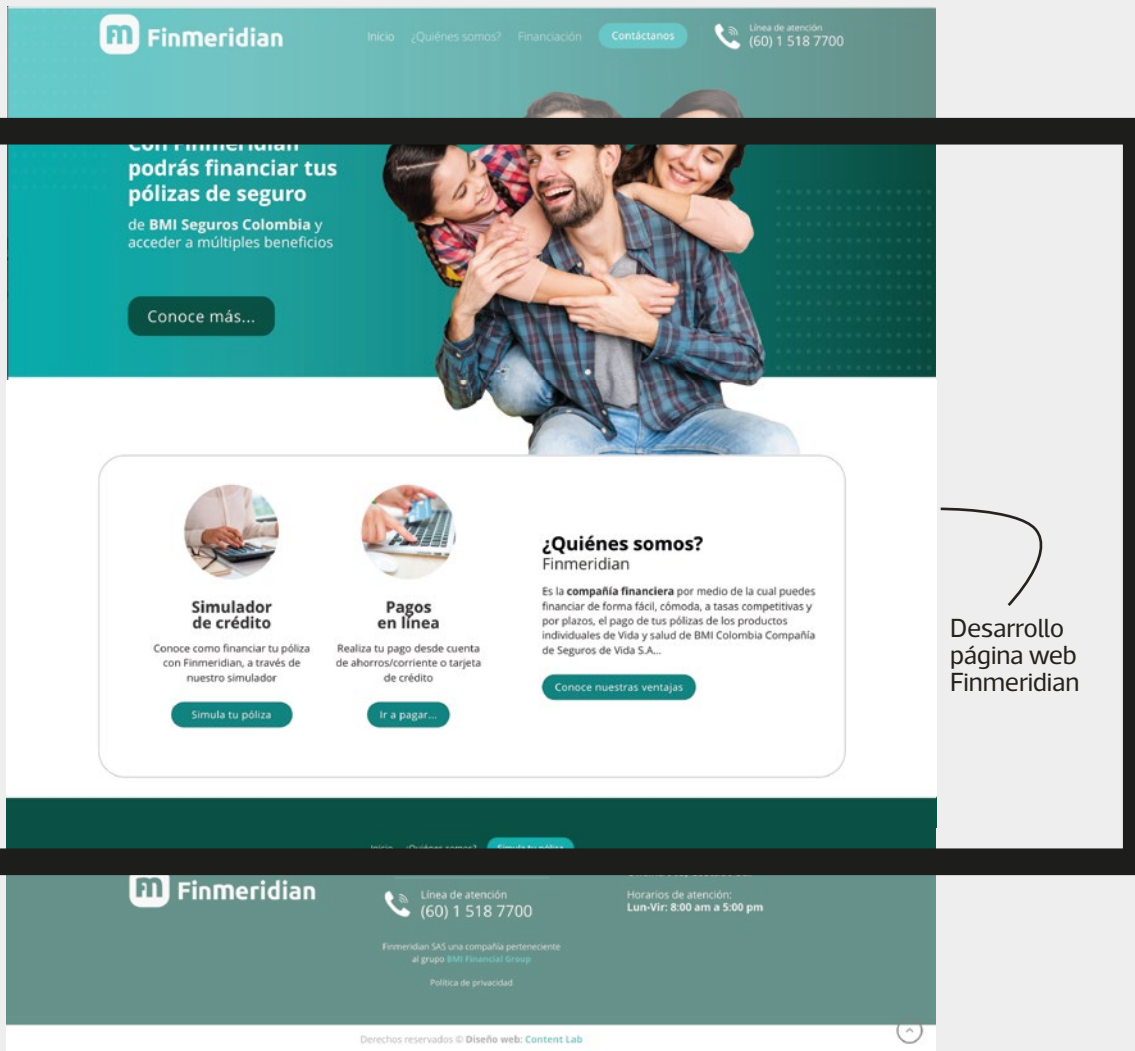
Finmeridian

Inicio ¿Quiénes somos? Financiación Contáctanos

Línea de atención (60) 1 518 7700

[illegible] podrás financiar tus pólizas de seguro

de BMI Seguros Colombia y acceder a múltiples beneficios

Conoce más...

Simulador de crédito

Conoce como financiar tu póliza con Finmeridian, a través de nuestro simulador

Simula tu póliza

Pagos en línea

Realiza tu pago desde cuenta de ahorros/corriente o tarjeta de crédito

Ir a pagar...

¿Quiénes somos?
Finmeridian

Es la compañía financiera por medio de la cual puedes financiar de forma fácil, cómoda, a tasas competitivas y por plazos, el pago de tus pólizas de los productos individuales de Vida y salud de BMI Colombia Compañía de Seguros de Vida S.A...

Conoce nuestras ventajas

Desarrollo página web Finmeridian

Inicio ¿Quiénes somos? Simula tu póliza

Finmeridian

Línea de atención (60) 1 518 7700

Horarios de atención:
Lun-Vir: 8:00 am a 5:00 pm

Finmeridian SAS una compañía perteneciente al grupo BMI Financial Group

Política de privacidad

Derechos reservados © Diseño web: Content Lab